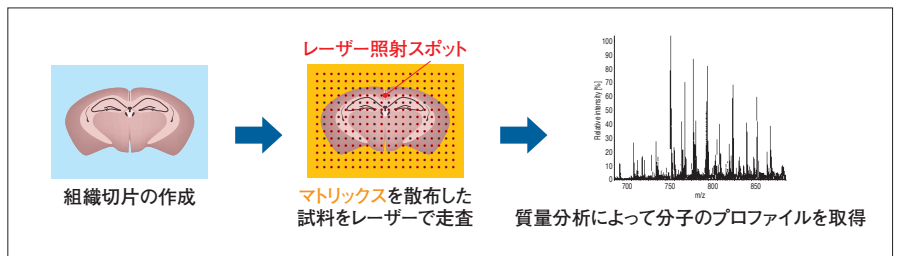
組織切片の作成

レーザー照射スポット

マトリックスを散布した試料をレーザーで走査

100
90
80
70
60
50
40
30
20
10
0

Relative intensity [%]

700 750 800 850

m/z

質量分析によって分子のプロファイルを取得